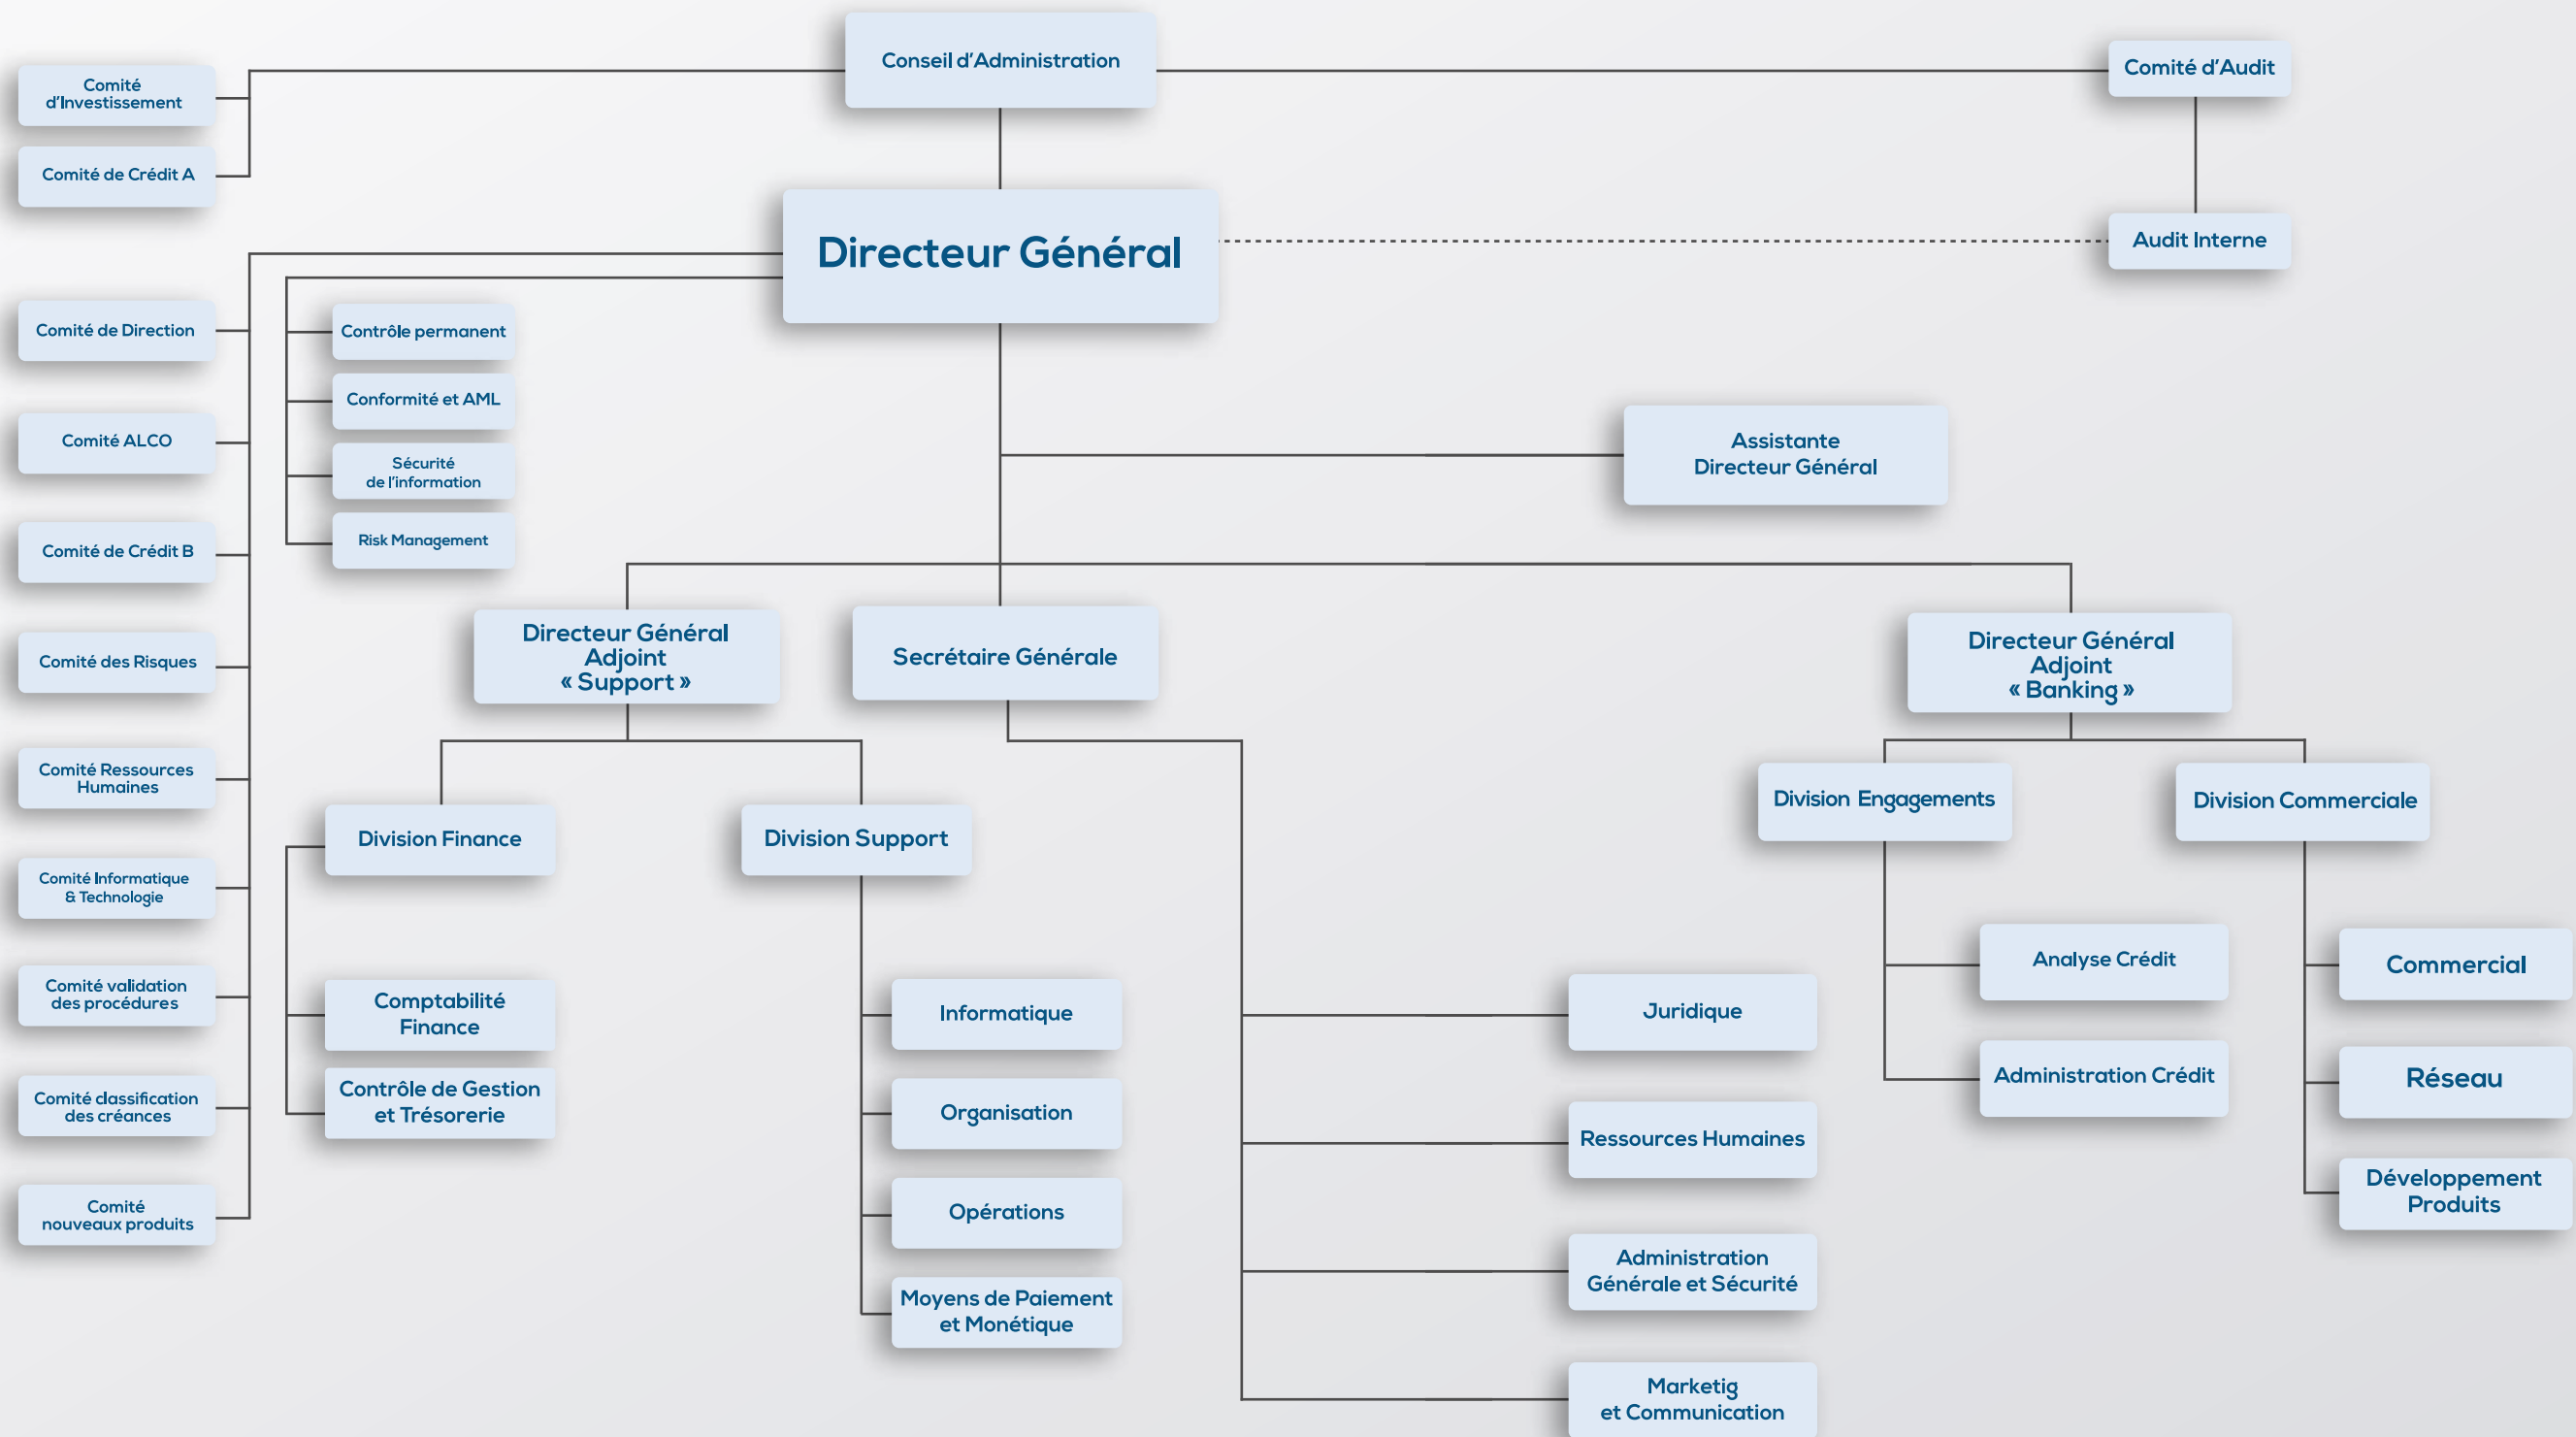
Conseil d'Administration

Comité d'Investissement

Comité de Crédit A

Comité d'Audit

Audit Interne

Directeur Général

Comité de Direction

Comité ALCO

Comité de Crédit B

Comité des Risques

Comité Ressources Humaines

Comité Informatique & Technologie

Comité validation des procédures

Comité classification des créances

Comité nouveaux produits

Contrôle permanent

Conformité et AML

Sécurité de l'information

Risk Management

Assistante Directeur Général

Directeur Général Adjoint « Support »

Secrétaire Générale

Directeur Général Adjoint « Banking »

Division Finance

Division Support

Division Engagements

Division Commerciale

Comptabilité Finance

Contrôle de Gestion et Trésorerie

Informatique

Organisation

Opérations

Moyens de Paiement et Monétique

Juridique

Ressources Humaines

Administration Générale et Sécurité

Marketig et Communication

Analyse Crédit

Administration Crédit

Commercial

Réseau

Développement Produits